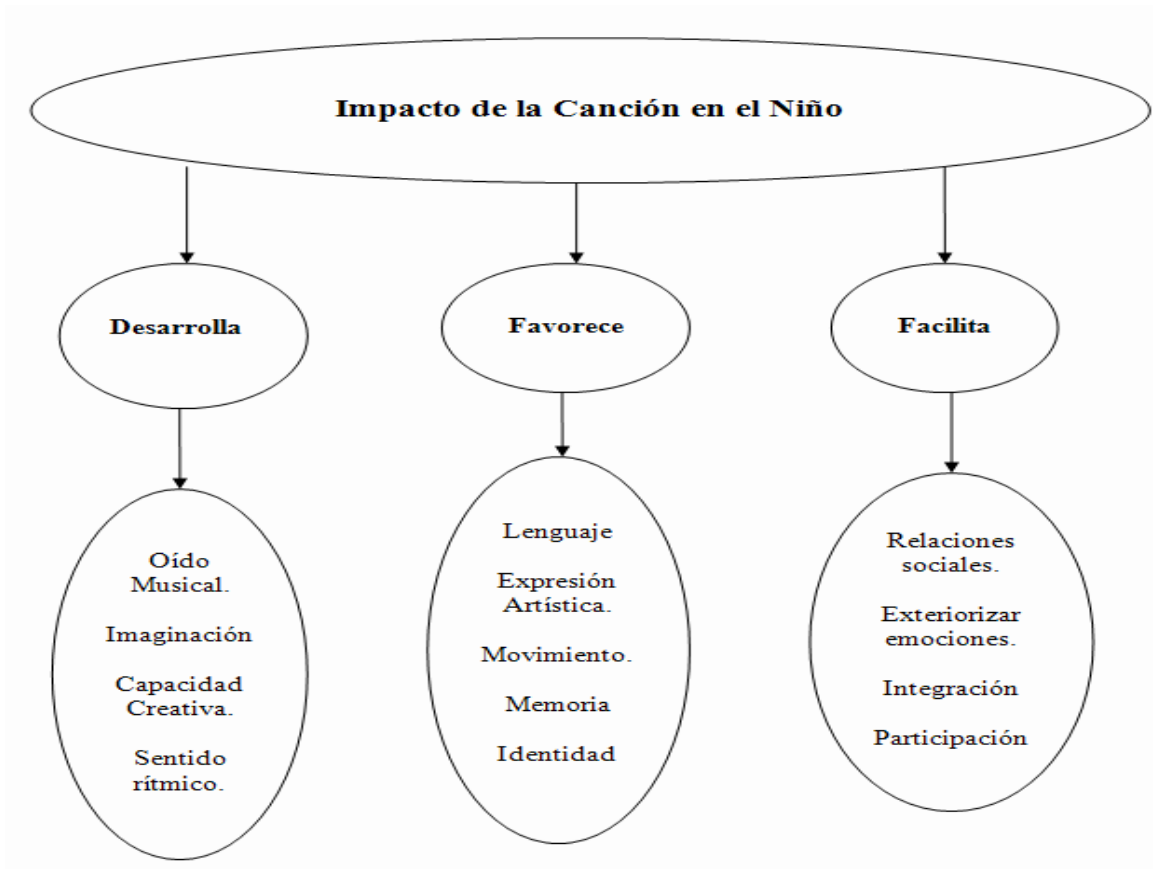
Impacto de la Canción en el Niño

Desarrolla

Favorece

Facilita

Oído Musical.

Imaginación

Capacidad Creativa.

Sentido rítmico.

Lenguaje

Expresión Artística.

Movimiento.

Memoria

Identidad

Relaciones sociales.

Exteriorizar emociones.

Integración

Participación